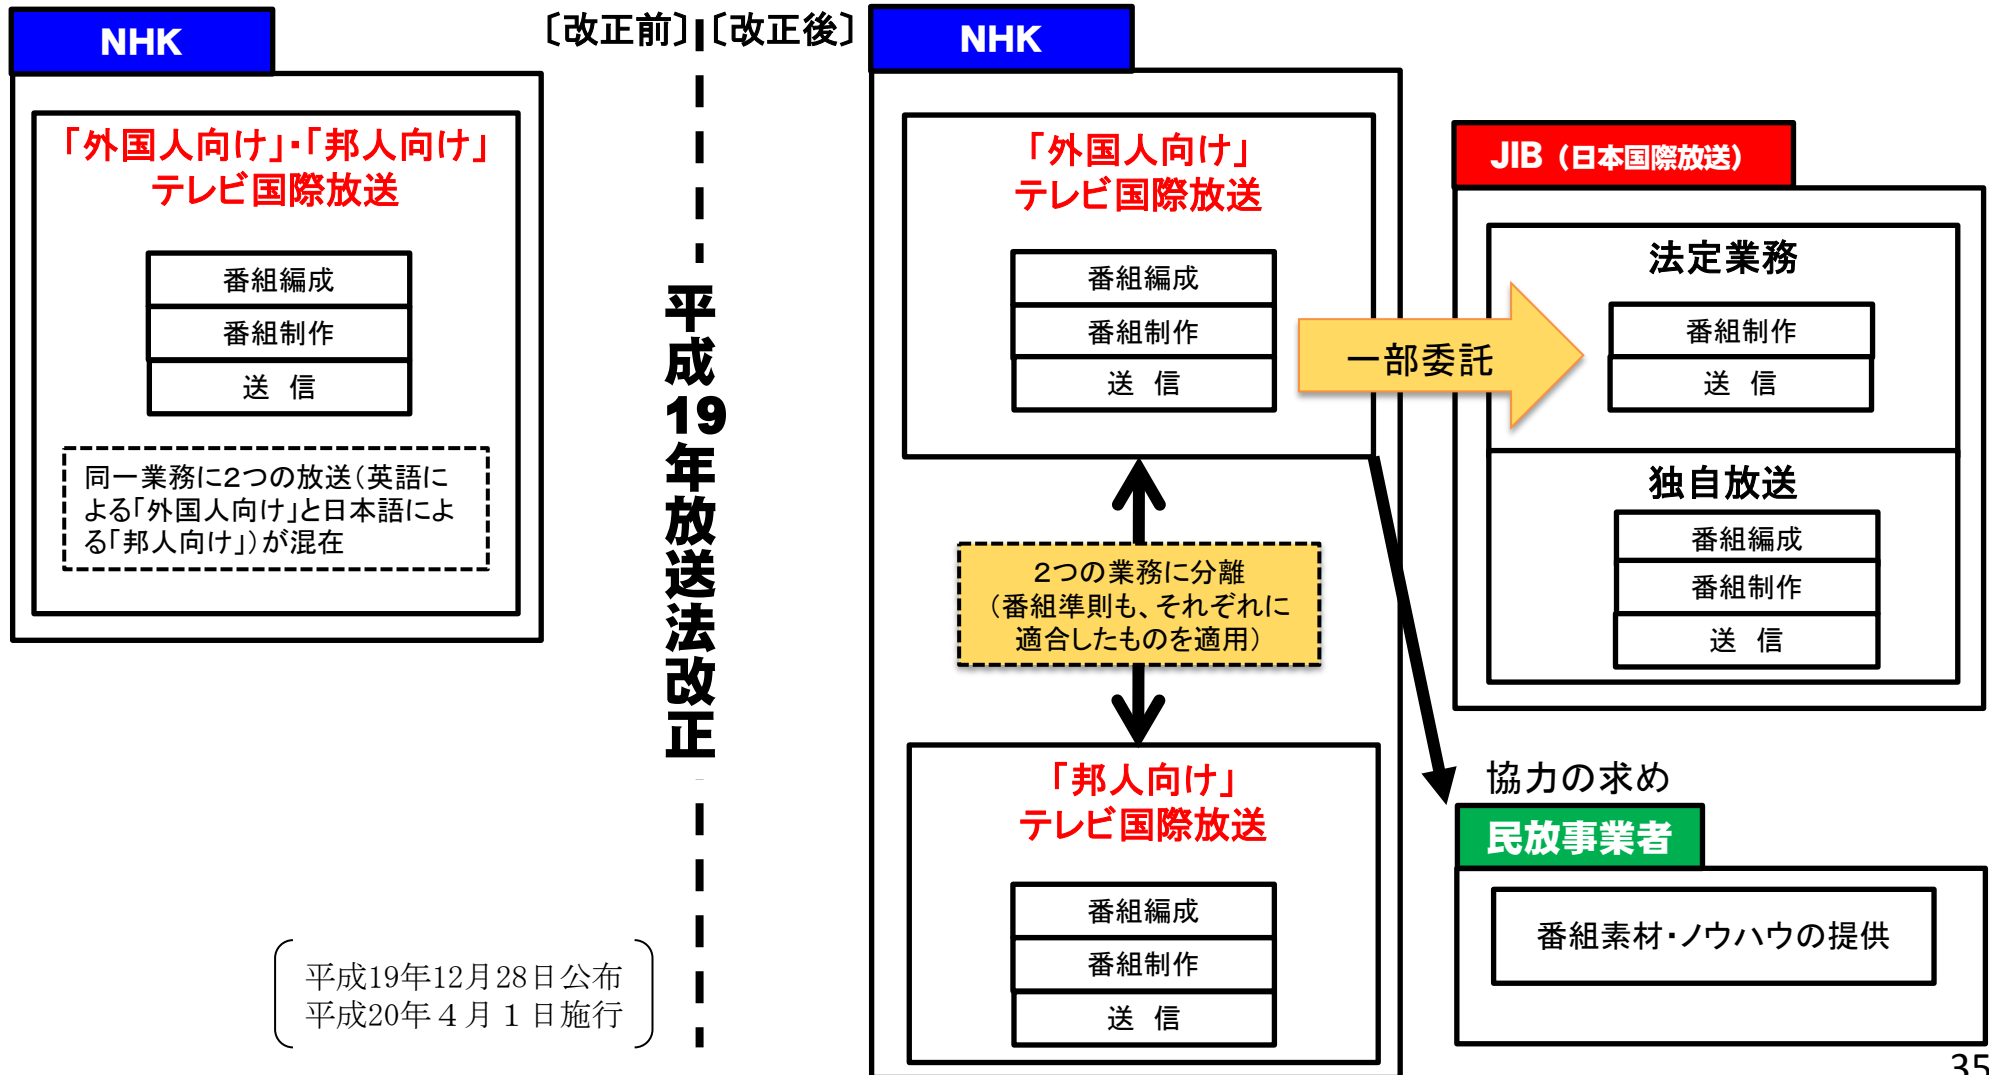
〔改正前〕〔改正後〕

平成19年放送法改正

NHK

「外国人向け」・「邦人向け」テレビ国際放送

番組編成
番組制作
送　信

同一業務に2つの放送（英語による「外国人向け」と日本語による「邦人向け」）が混在

平成19年12月28日公布
平成20年４月１日施行

NHK

「外国人向け」テレビ国際放送

番組編成
番組制作
送　信

2つの業務に分離（番組準則も、それぞれに適合したものを適用）

「邦人向け」テレビ国際放送

番組編成
番組制作
送　信

一部委託

JIB（日本国際放送）

法定業務

番組制作
送　信

独自放送

番組編成
番組制作
送　信

協力の求め

民放事業者

番組素材・ノウハウの提供

35